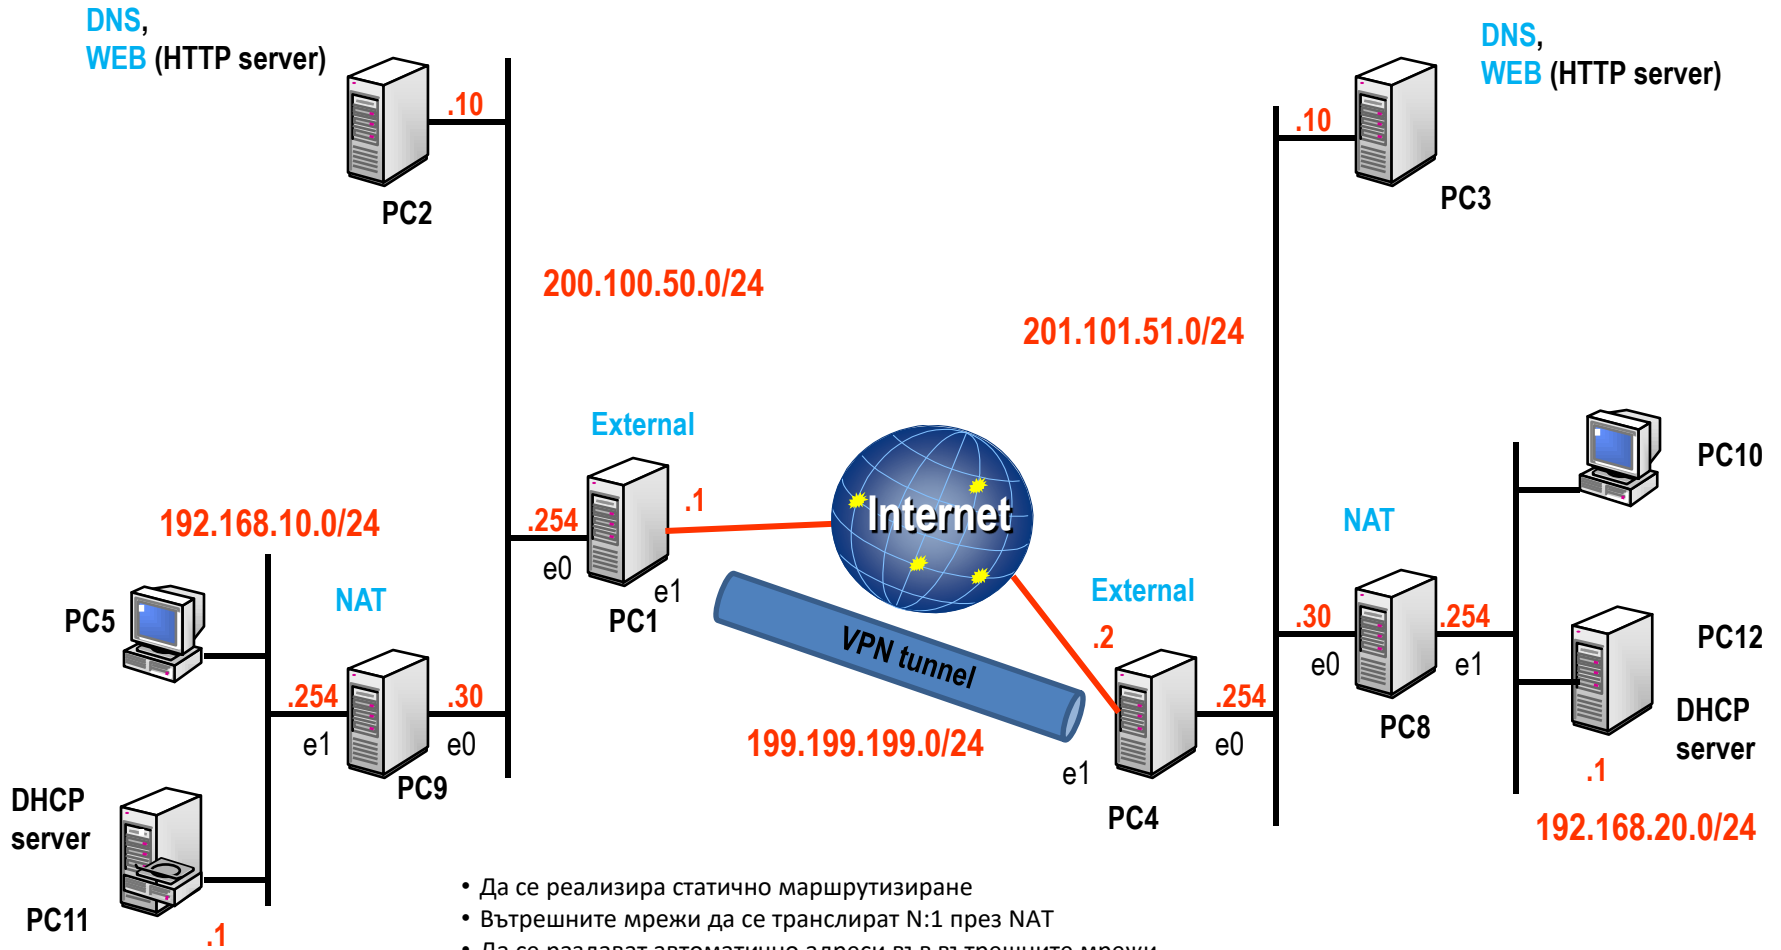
DNS,
WEB (HTTP server)

.10

PC2

200.100.50.0/24

DNS,
WEB (HTTP server)

.10

PC3

201.101.51.0/24

External

.254

.1

e0

e1

PC1

Internet

192.168.10.0/24

NAT

PC5

.254

.30

e1

e0

PC9

DHCP
server

PC11

.1

VPN tunnel

199.199.199.0/24

External

.2

.254

e1

e0

PC4

NAT

.30

.254

e0

e1

PC8

PC10

PC12

DHCP
server

.1

192.168.20.0/24

• Да се реализира статично маршрутизиране
• Вътрешните мрежи да се транслират N:1 през NAT
• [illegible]